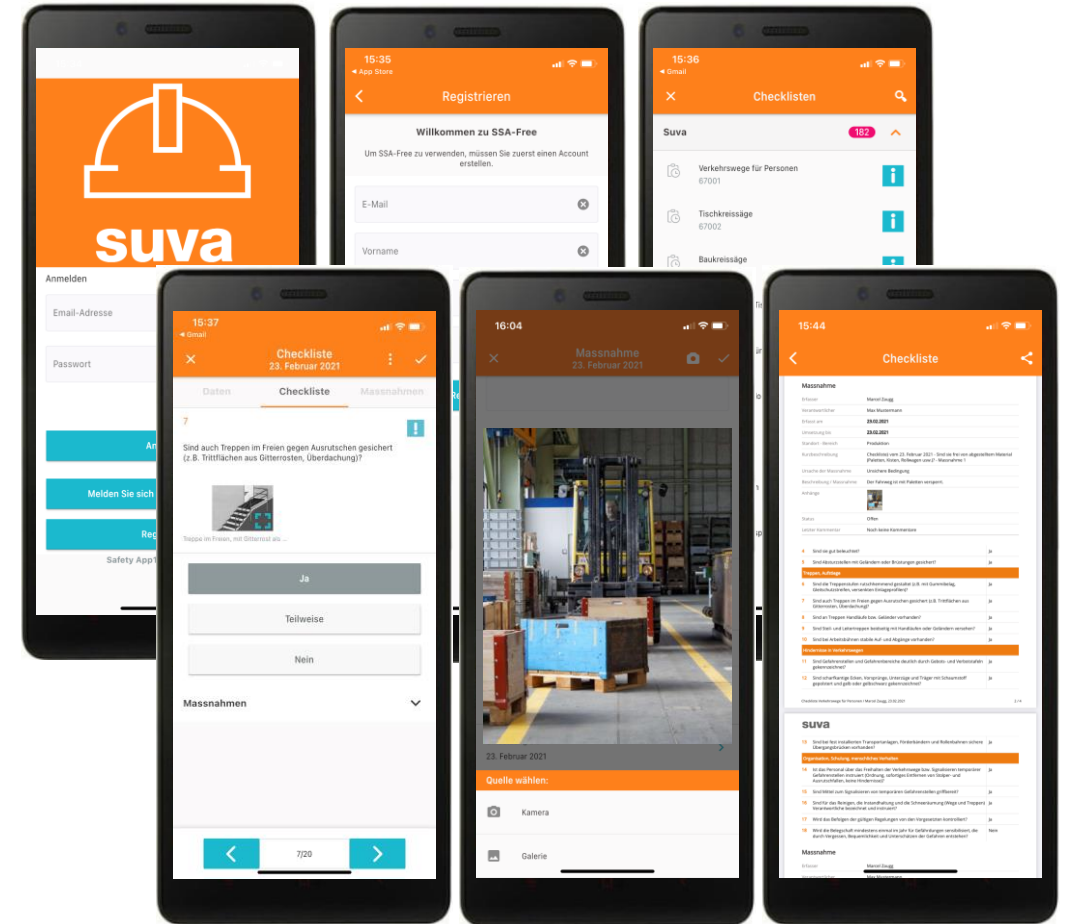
suva

Anmelden

Email-Adresse

Passwort

An

Melden Sie sich

Reg

Safety App1

15:35
◂ App Store

Registrieren

Willkommen zu SSA-Free

Um SSA-Free zu verwenden, müssen Sie zuerst einen Account erstellen.

E-Mail

Vorname

15:36
◂ Gmail

Checklisten

Suva 182

Verkehrswege für Personen
67001

Tischkreissäge
67002

Baukreissäge

15:37
◂ Gmail

Checkliste
23. Februar 2021

Daten Checkliste Massnahmen

7

Sind auch Treppen im Freien gegen Ausrutschen gesichert (z.B. Trittflächen aus Gitterrosten, Überdachung)?

Treppe im Freien, mit Gitterrost als ...

Ja

Teilweise

Nein

Massnahmen

7/20

16:04

Massnahme
23. Februar 2021

23. Februar 2021

Quelle wählen:

Kamera

Galerie

15:44

Checkliste

Massnahme

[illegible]

suva

Massnahme